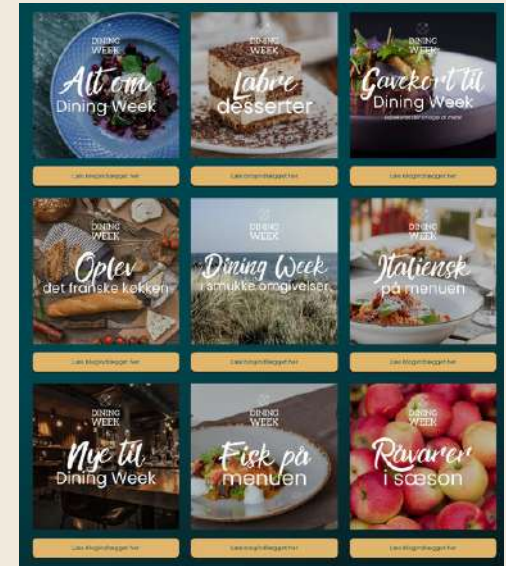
DINING WEEK
Alt om
Dining Week

Læs blogindlægget her

DINING WEEK
Lækre
desserter

Læs blogindlægget her

DINING WEEK
Gavekort til
Dining Week
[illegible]

Læs blogindlægget her

DINING WEEK
Oplev
det franske køkken

Læs blogindlægget her

DINING WEEK
Dining Week
i smukke omgivelser

Læs blogindlægget her

DINING WEEK
Italiensk
på menuen

Læs blogindlægget her

DINING WEEK
Ny til
Dining Week

Læs blogindlægget her

DINING WEEK
Fisk på
menuen

Læs blogindlægget her

DINING WEEK
Råvarer
i sæson

Læs blogindlægget her